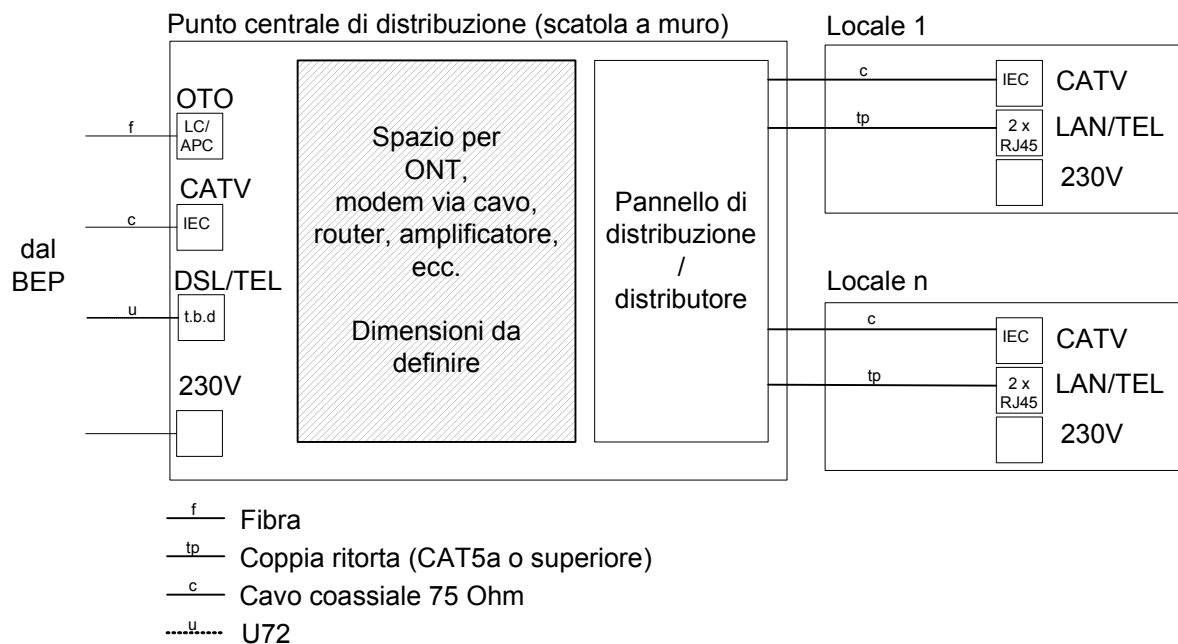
Punto centrale di distribuzione (scatola a muro)

Locale 1

dal BEP

f

OTO

LC/ APC

c

CATV

IEC

u

DSL/TEL

t.b.d

230V

Spazio per ONT, modem via cavo, router, amplificatore, ecc.

Dimensioni da definire

Pannello di distribuzione / distributore

c

IEC

CATV

tp

2 x RJ45

LAN/TEL

230V

Locale n

c

IEC

CATV

tp

2 x RJ45

LAN/TEL

230V

f Fibra

tp Coppia ritorta (CAT5a o superiore)

c Cavo coassiale 75 Ohm

u U72